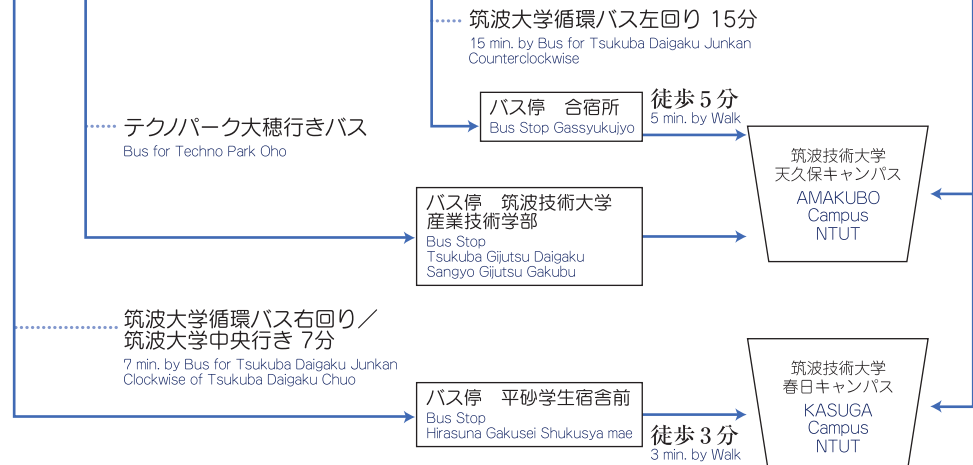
筑波大学循環バス左回り 15分
15 min. by Bus for Tsukuba Daigaku Junkan Counterclockwise

テクノパーク大穂行きバス
Bus for Techno Park Oho

バス停　合宿所
Bus Stop Gassyukujyo

徒歩５分
5 min. by Walk

筑波技術大学
天久保キャンパス
AMAKUBO Campus NTUT

バス停　筑波技術大学
産業技術学部
Bus Stop
Tsukuba Gijutsu Daigaku
Sangyo Gijutsu Gakubu

筑波大学循環バス右回り／
筑波大学中央行き 7分
7 min. by Bus for Tsukuba Daigaku Junkan Clockwise of Tsukuba Daigaku Chuo

筑波技術大学
春日キャンパス
KASUGA Campus NTUT

バス停　平砂学生宿舎前
Bus Stop
Hirasuna Gakusei Shukusya mae

徒歩３分
3 min. by Walk